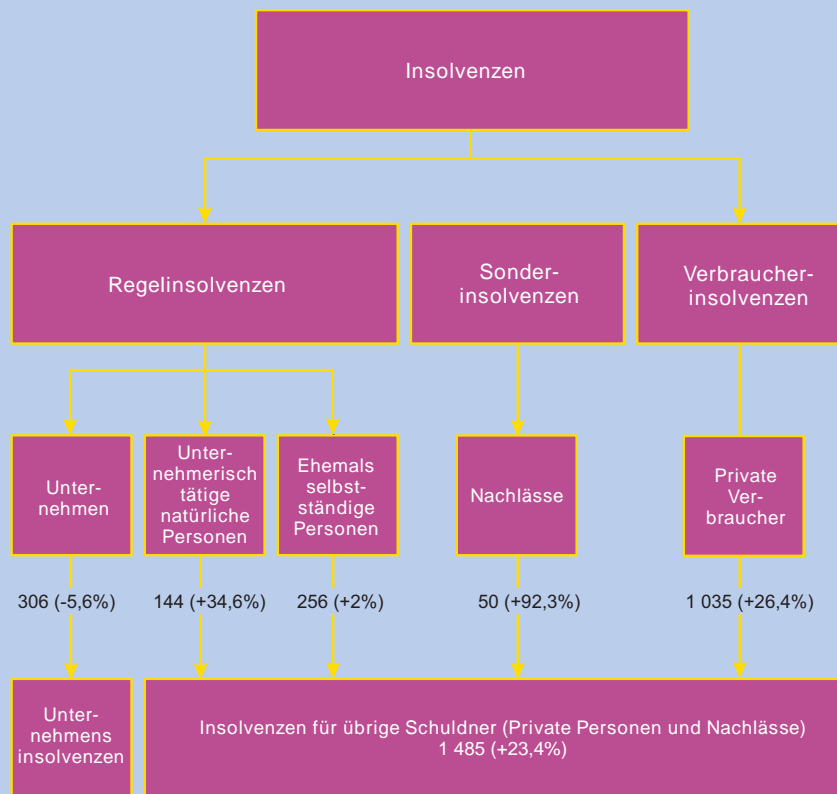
Insolvenzen

Regelinsolvenzen

Sonderinsolvenzen

Verbraucherinsolvenzen

Unternehmen

Unternehmerisch tätige natürliche Personen

Ehemals selbstständige Personen

Nachlässe

Private Verbraucher

306 (-5,6%)

144 (+34,6%)

256 (+2%)

50 (+92,3%)

1 035 (+26,4%)

Unternehmensinsolvenzen

Insolvenzen für übrige Schuldner (Private Personen und Nachlässe) 1 485 (+23,4%)